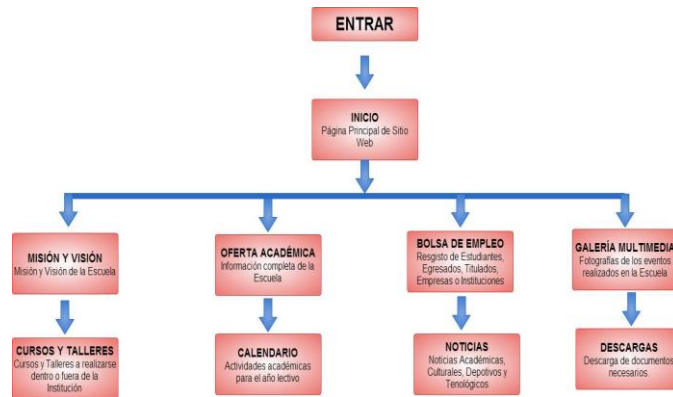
ENTRAR

INICIO
Página Principal de Sitio Web

MISIÓN Y VISIÓN
Misión y Visión de la Escuela

CURSOS Y TALLERES
Cursos y Talleres a realizarse dentro o fuera de la Institución

OFERTA ACADÉMICA
Información completa de la Escuela

CALENDARIO
Actividades académicas para el año lectivo

BOLSA DE EMPLEO
Resgisto de Estudiantes, Egresados, Titulados, Empresas o Instituciones

NOTICIAS
Noticias Académicas, Culturales, Depotivos y Tenológicos

GALERÍA MULTIMEDIA
Fotografías de los eventos realizados en la Escuela

DESCARGAS
Descarga de documentos necesarios.